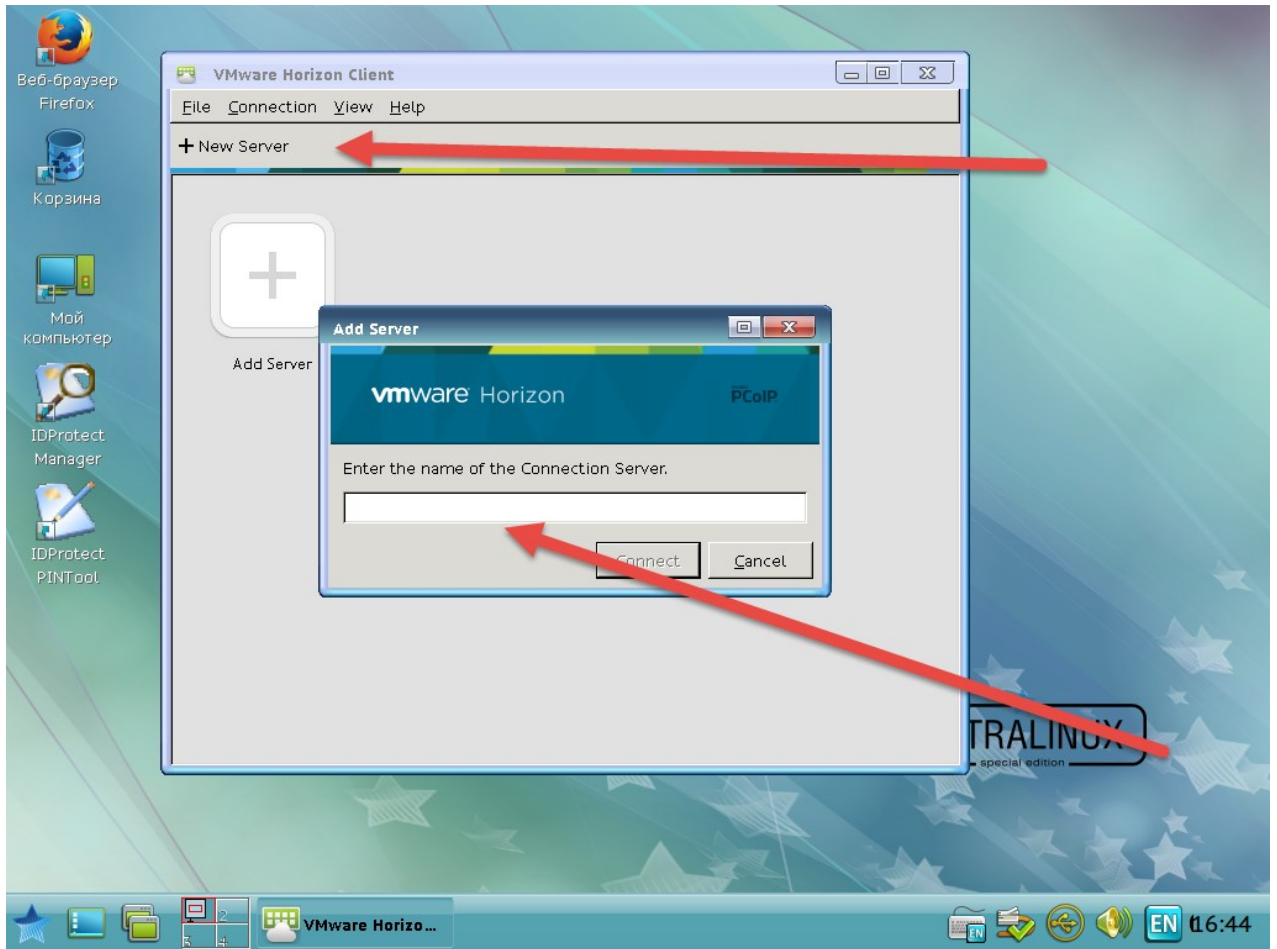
Веб-браузер Firefox

Корзина

Мой компьютер

IDProtect Manager

IDProtect PINTool

VMware Horizon Client

File Connection View Help

+ New Server

Add Server

Add Server

vmware Horizon

PCoIP

Enter the name of the Connection Server.

Connect Cancel

TRALINUX
special edition

2
3 4

VMware Horizo...

EN

EN 16:44